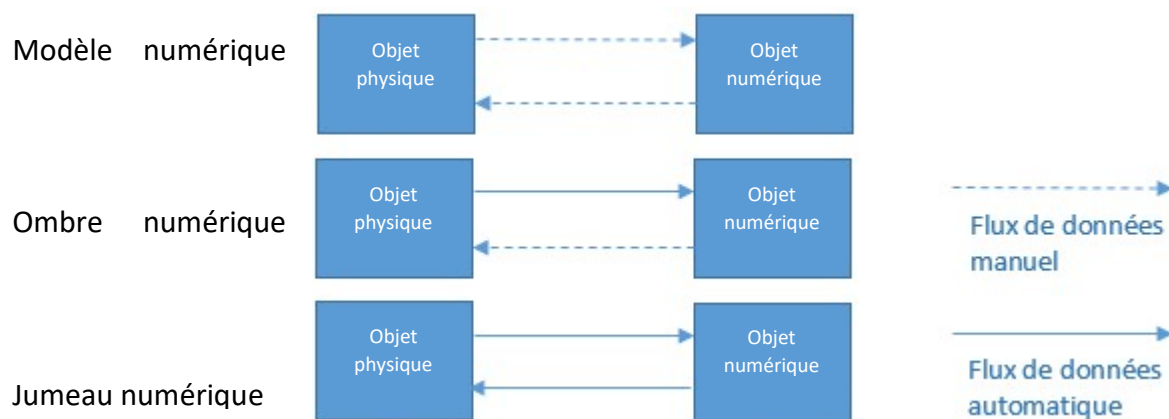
Modèle numérique

Objet physique

Objet numérique

Ombre numérique

Objet physique

Objet numérique

Flux de données manuel

Objet physique

Objet numérique

Flux de données automatique

Jumeau numérique